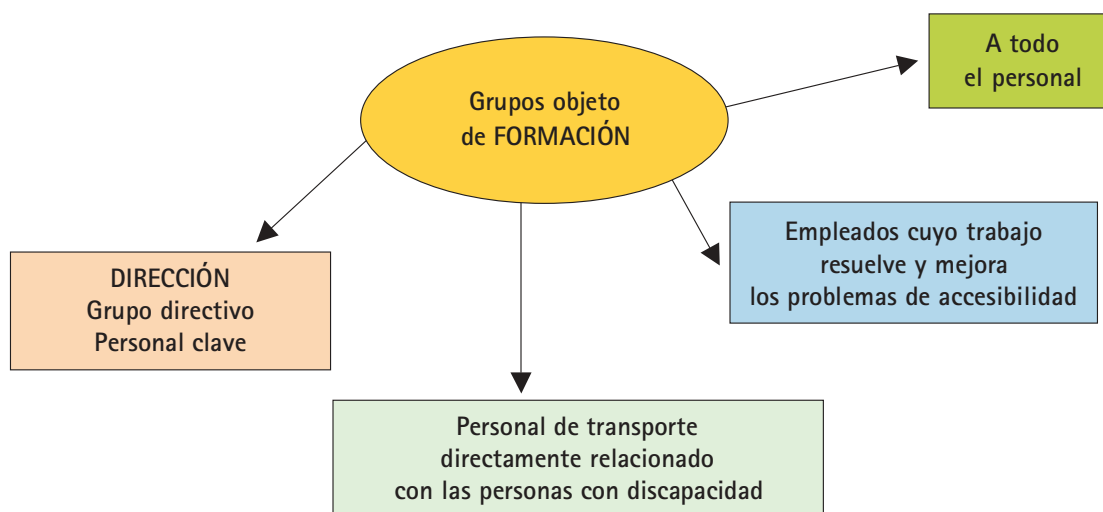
Grupos objeto de FORMACIÓN

A todo el personal

Empleados cuyo trabajo resuelve y mejora los problemas de accesibilidad

DIRECCIÓN
Grupo directivo
Personal clave

Personal de transporte directamente relacionado con las personas con discapacidad